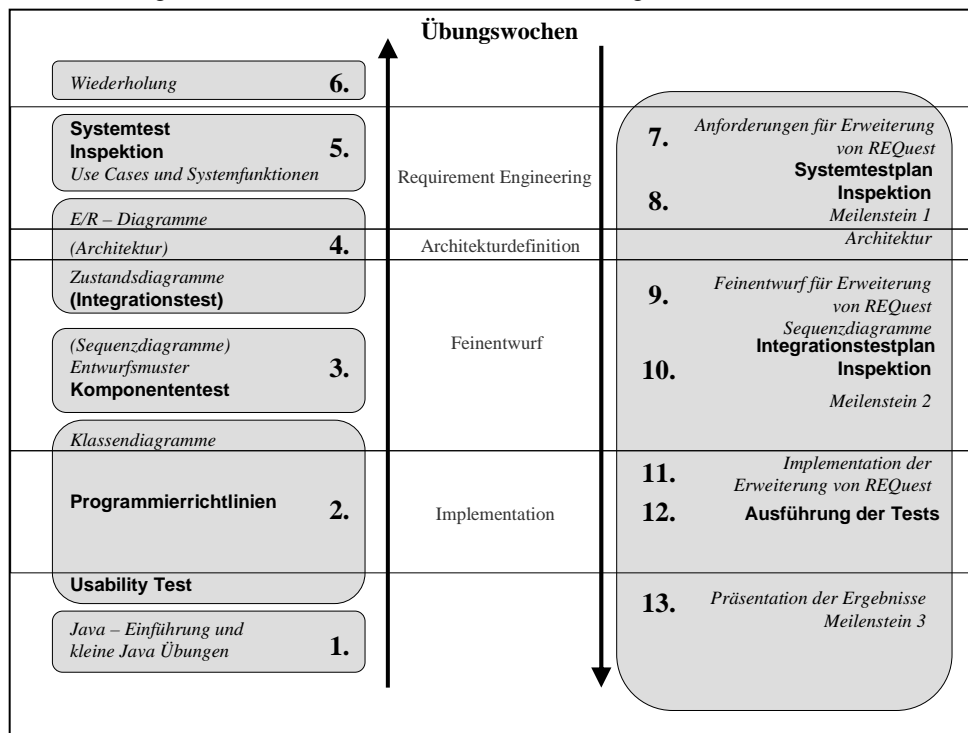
Übungswochen

Wiederholung 6.

Systemtest
Inspektion 5.
Use Cases und Systemfunktionen

E/R – Diagramme
(Architektur) 4.

Zustandsdiagramme
(Integrationstest)

(Sequenzdiagramme)
Entwurfsmuster 3.
Komponententest

Klassendiagramme

Programmierrichtlinien 2.

Usability Test

Java – Einführung und kleine Java Übungen 1.

Requirement Engineering

Architekturdefinition

Feinentwurf

Implementation

7. Anforderungen für Erweiterung von REQuest
Systemtestplan
8. Inspektion
Meilenstein 1
Architektur

9. Feinentwurf für Erweiterung von REQuest
Sequenzdiagramme
Integrationstestplan
10. Inspektion
Meilenstein 2

11. Implementation der Erweiterung von REQuest
12. Ausführung der Tests

13. Präsentation der Ergebnisse
Meilenstein 3